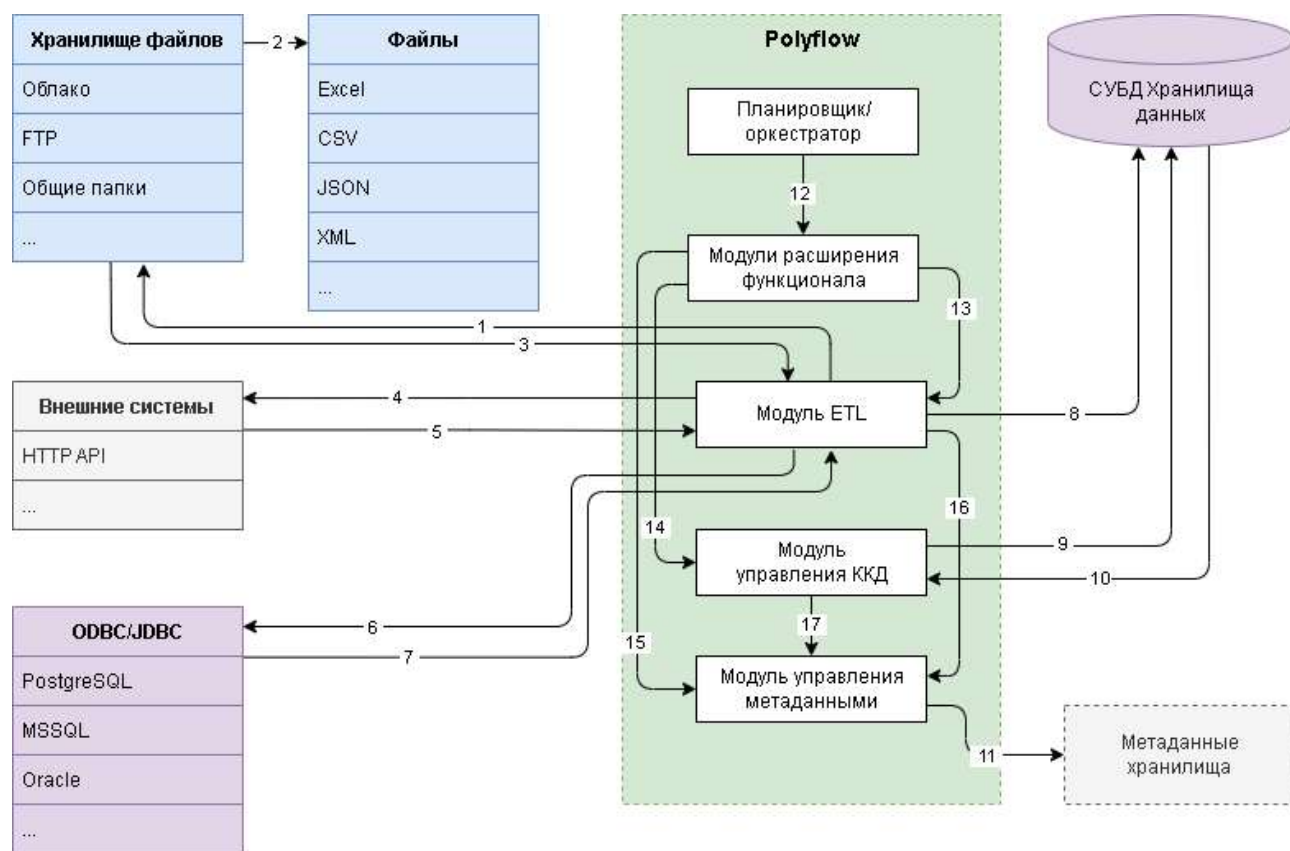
Хранилище файлов
Облако
FTP
Общие папки
...

2

Файлы
Excel
CSV
JSON
XML
...

Polyflow

Планировщик/ оркестратор

12

Модули расширения функционала

13

1

3

Модуль ETL

Внешние системы
HTTP API
...

4

5

8

СУБД Хранилища данных

14

16

Модуль управления ККД

9

10

17

15

Модуль управления метаданными

ODBC/JDBC
PostgreSQL
MSSQL
Oracle
...

6

7

11

Метаданные хранилища